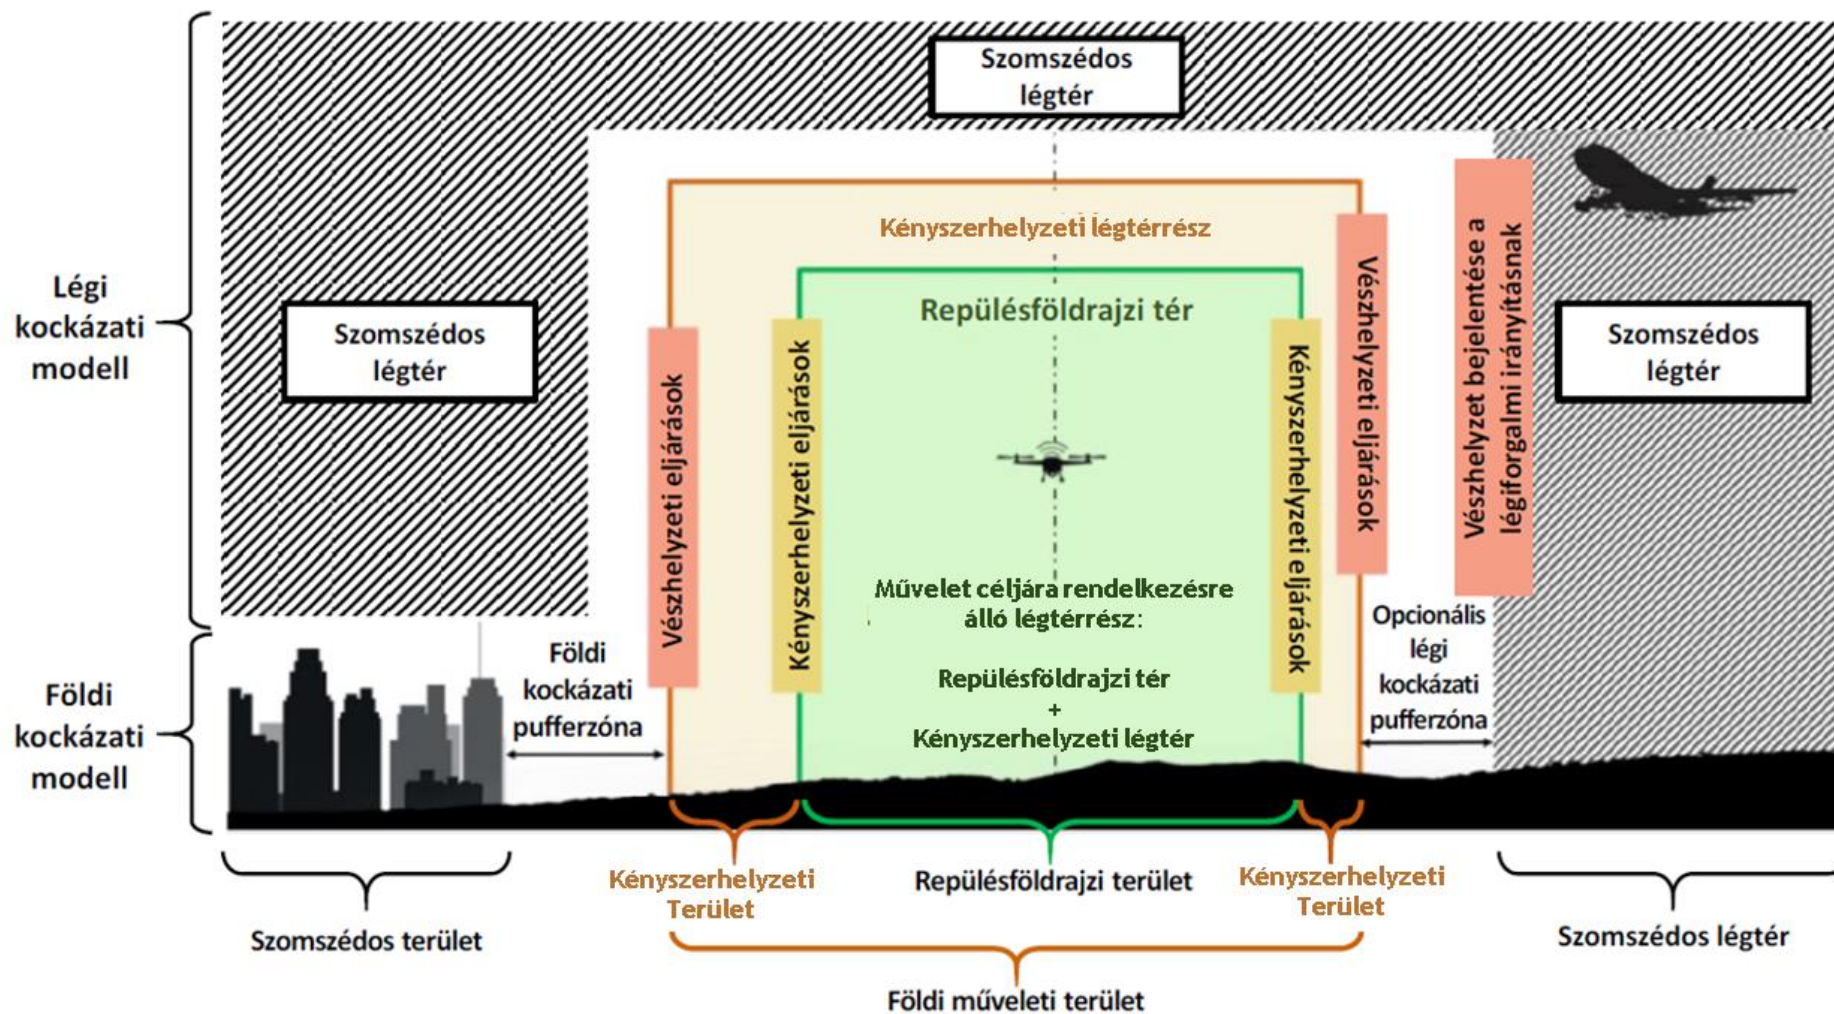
Szomszédos légtér

Légi kockázati modell

Szomszédos légtér

Kényszerhelyzeti légtérrész

Repülésföldrajzi tér

Vészhelyzeti eljárások

Kényszerhelyzeti eljárások

Kényszerhelyzeti eljárások

Vészhelyzeti eljárások

Vészhelyzet bejelentése a légiforgalmi irányításnak

Szomszédos légtér

Művelet céljára rendelkezésre álló légtérrész:

Repülésföldrajzi tér + Kényszerhelyzeti légtér

Földi kockázati modell

Földi kockázati pufferzóna

Opcionális légi kockázati pufferzóna

Szomszédos terület

Kényszerhelyzeti Terület

Repülésföldrajzi terület

Kényszerhelyzeti Terület

Szomszédos légtér

Földi műveleti terület